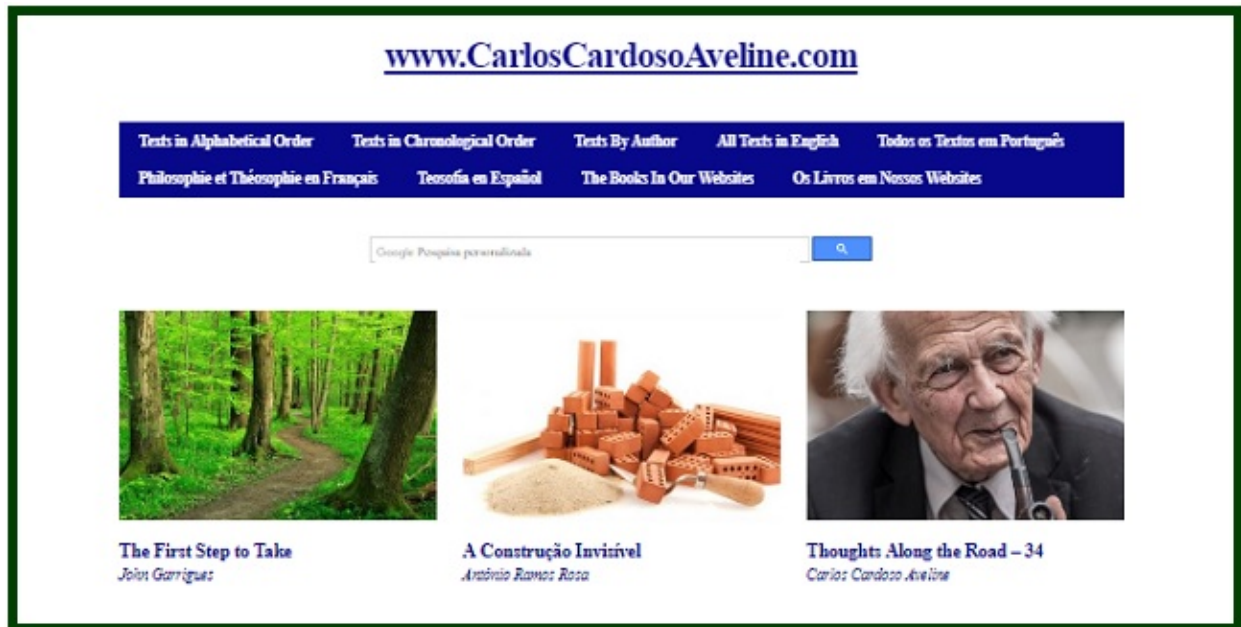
www.CarlosCardosoAveline.com

Texts in Alphabetical Order | Texts in Chronological Order | Texts By Author | All Texts in English | Todos os Textos em Português | Philosophie et Théosophie en Français | Teosofia en Español | The Books In Our Websites | Os Livros em Nossos Websites

Google Pesquisa personalizada

The First Step to Take
John Garrigues

A Construção Invisível
António Ramos Rosa

Thoughts Along the Road – 34
Carlos Cardoso Aveline